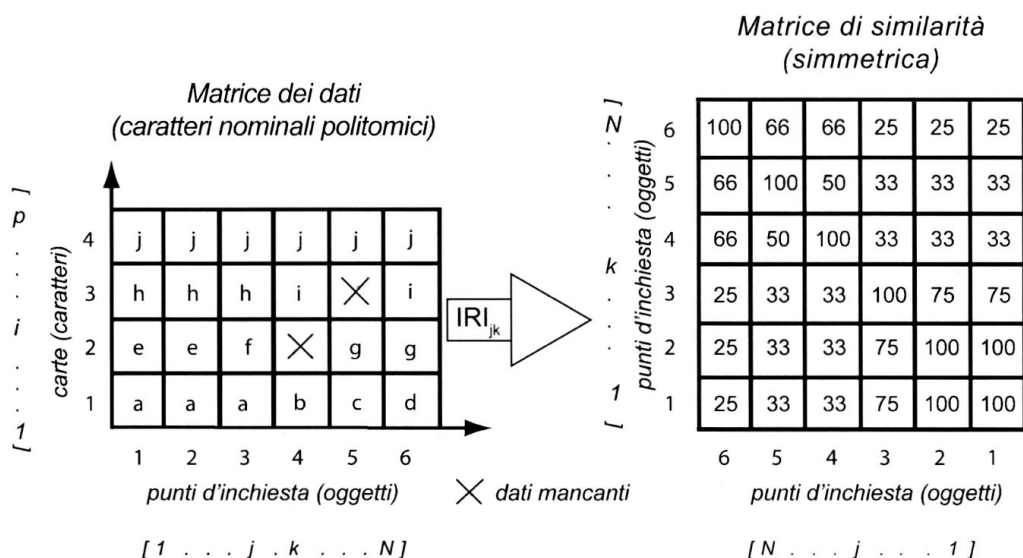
Matrice dei dati
(caratteri nominali politomici)

[1 . . i . . p]

carte (caratteri)

| | | | | | | |
|---|---|---|---|---|---|---|
| 4 | j | j | j | j | j | j |
| 3 | h | h | h | i | X | i |
| 2 | e | e | f | X | g | g |
| 1 | a | a | a | b | c | d |
| | 1 | 2 | 3 | 4 | 5 | 6 |

punti d'inchiesta (oggetti)

X dati mancanti

[1 . . . j . k . . . N]

$IRI_{jk}$

Matrice di similarità
(simmetrica)

[1 . . k . . N]

punti d'inchiesta (oggetti)

| | | | | | | |
|---|---|---|---|---|---|---|
| 6 | 100 | 66 | 66 | 25 | 25 | 25 |
| 5 | 66 | 100 | 50 | 33 | 33 | 33 |
| 4 | 66 | 50 | 100 | 33 | 33 | 33 |
| 3 | 25 | 33 | 33 | 100 | 75 | 75 |
| 2 | 25 | 33 | 33 | 75 | 100 | 100 |
| 1 | 25 | 33 | 33 | 75 | 100 | 100 |
| | 6 | 5 | 4 | 3 | 2 | 1 |

punti d'inchiesta (oggetti)

[N . . . j . . . 1]